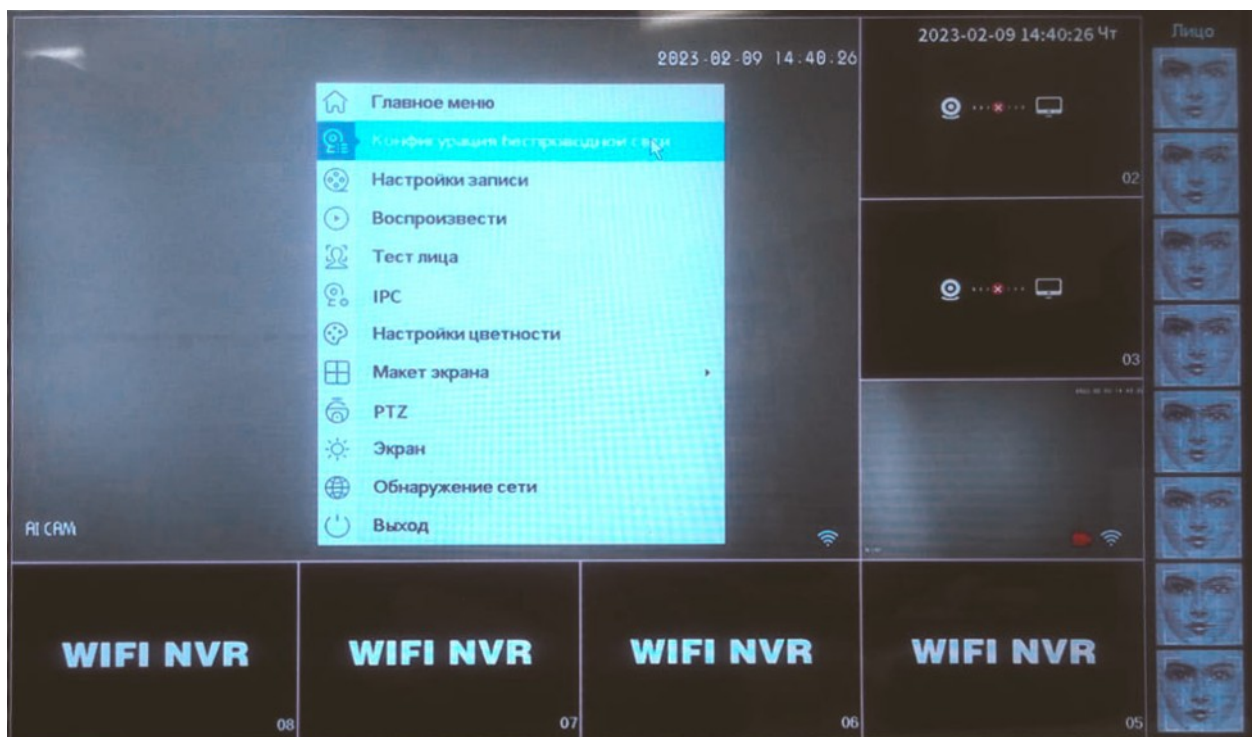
2023-02-09 14:40:26

Главное меню
Конфигурация беспроводной сети
Настройки записи
Воспроизвести
Тест лица
IPC
Настройки цветности
Макет экрана
PTZ
Экран
Обнаружение сети
Выход

AI CAM

2023-02-09 14:40:26 Чт

02

03

Лицо

WIFI NVR
08

WIFI NVR
07

WIFI NVR
06

WIFI NVR
05